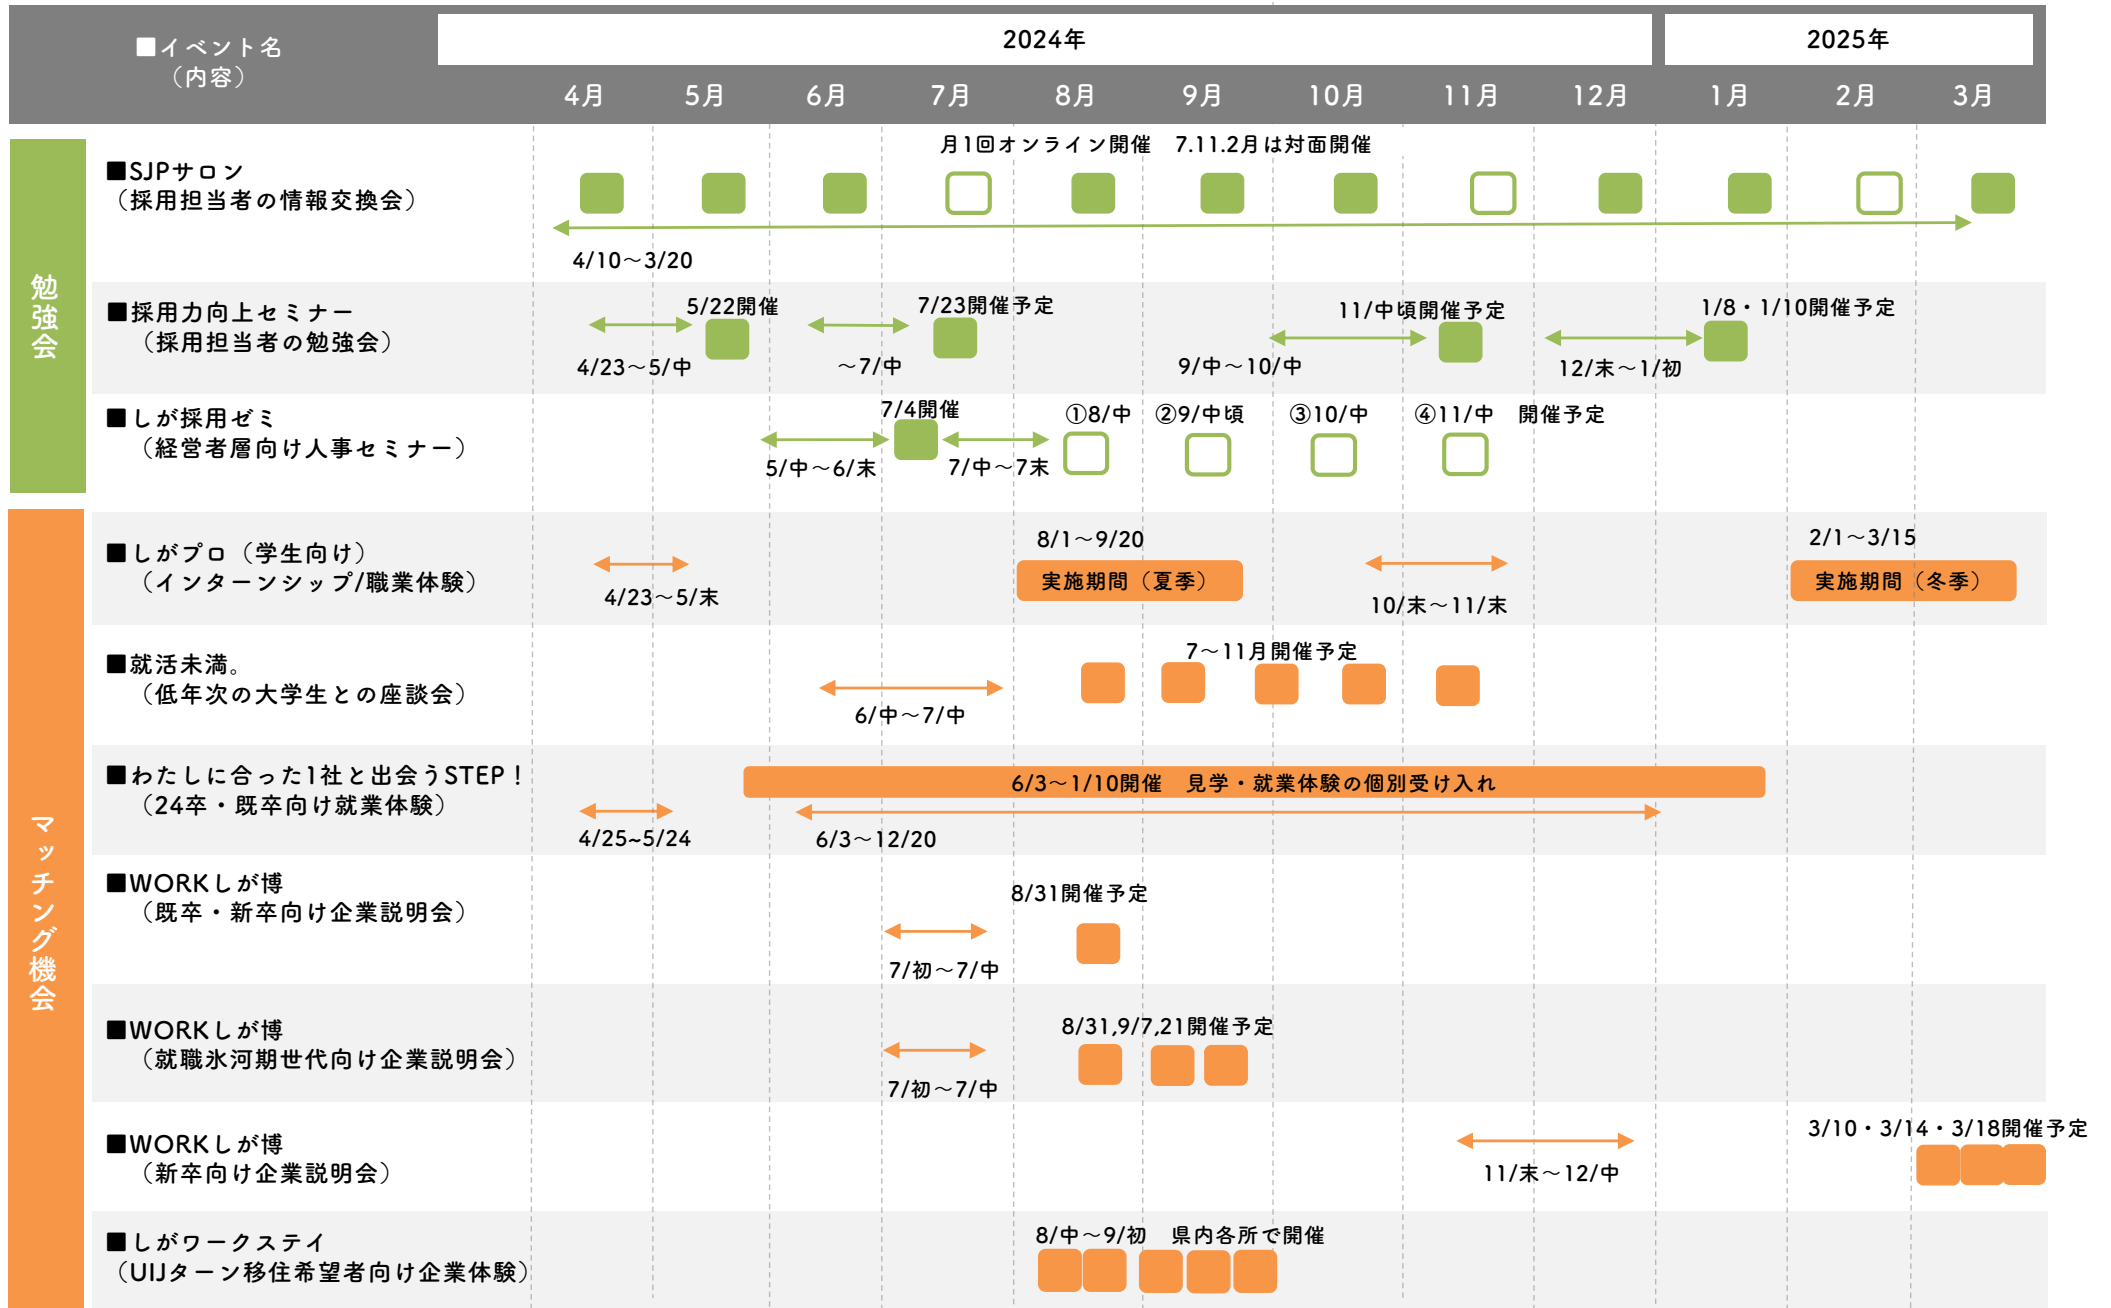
■イベント名
（内容）

2024年
2025年

4月 5月 6月 7月 8月 9月 10月 11月 12月 1月 2月 3月

勉強会

■SJPサロン
（採用担当者の情報交換会）
月1回オンライン開催　7.11.2月は対面開催
4/10～3/20

■採用力向上セミナー
（採用担当者の勉強会）
5/22開催
7/23開催予定
11/中頃開催予定
1/8・1/10開催予定
4/23～5/中
～7/中
9/中～10/中
12/末～1/初

■しが採用ゼミ
（経営者層向け人事セミナー）
7/4開催
①8/中　②9/中頃　③10/中　④11/中　開催予定
5/中～6/末
7/中～7末

マッチング機会

■しがプロ（学生向け）
（インターンシップ/職業体験）
8/1～9/20
2/1～3/15
4/23～5/末
実施期間（夏季）
10/末～11/末
実施期間（冬季）

■就活未満。
（低年次の大学生との座談会）
7～11月開催予定
6/中～7/中

■わたしに合った1社と出会うSTEP！
（24卒・既卒向け就業体験）
6/3～1/10開催　見学・就業体験の個別受け入れ
4/25~5/24
6/3～12/20

■WORKしが博
（既卒・新卒向け企業説明会）
8/31開催予定
7/初～7/中

■WORKしが博
（就職氷河期世代向け企業説明会）
8/31,9/7,21開催予定
7/初～7/中

■WORKしが博
（新卒向け企業説明会）
3/10・3/14・3/18開催予定
11/末～12/中

■しがワークステイ
（UIJターン移住希望者向け企業体験）
8/中～9/初　県内各所で開催